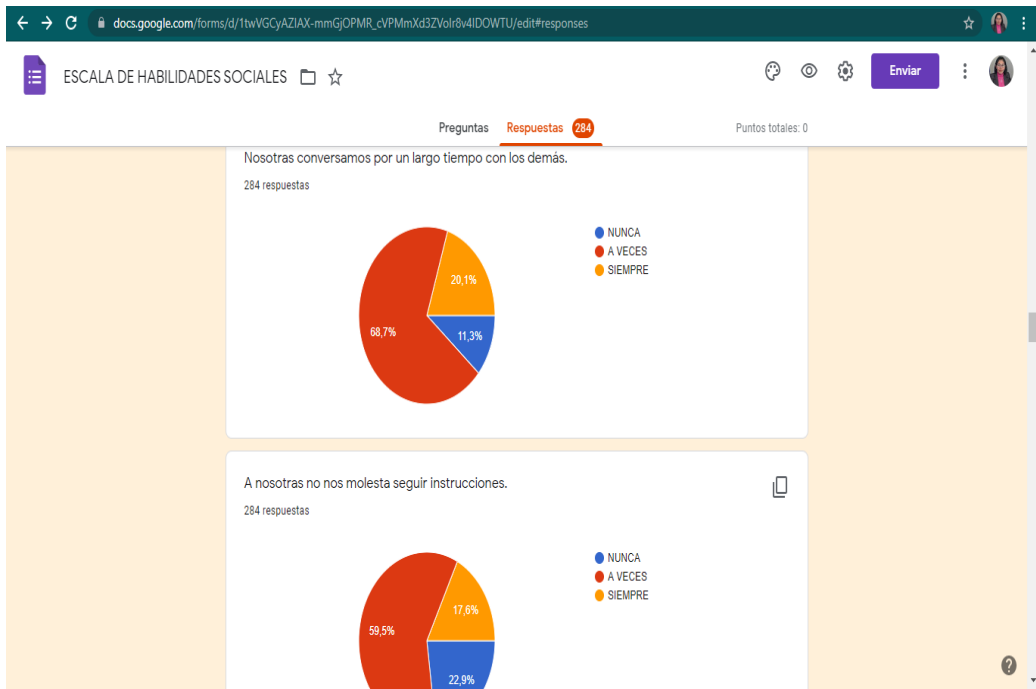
docs.google.com/forms/d/1twVGCyAZIAX-mmGjOPMR_cVPMmXd3ZVolr8v4IDOWTU/edit#responses

ESCALA DE HABILIDADES SOCIALES

Enviar

Preguntas Respuestas 284 Puntos totales: 0

Nosotras conversamos por un largo tiempo con los demás.

284 respuestas

NUNCA
A VECES
SIEMPRE

20,1%
68,7%
11,3%

A nosotras no nos molesta seguir instrucciones.

284 respuestas

NUNCA
A VECES
SIEMPRE

17,6%
59,5%
22,9%